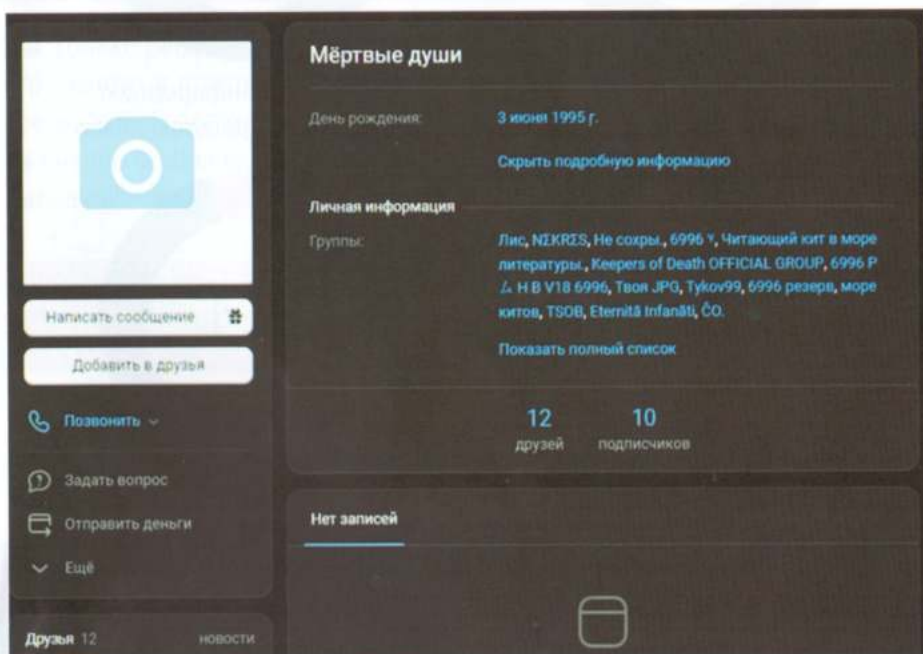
Мёртвые души

День рождения: 3 июня 1995 г.

Скрыть подробную информацию

Личная информация

Группы: Лис, NΣKRΣS, Не сохры., 6996 ᵞ, Читающий кит в море литературы., Keepers of Death OFFICIAL GROUP, 6996 Р ⍙ Н В V18 6996, Твоя JPG, Tykov99, 6996 резерв, море китов, TSOB, Eternità Infanăti, ČO.

Показать полный список

12 друзей

10 подписчиков

Написать сообщение

Добавить в друзья

Позвонить

Задать вопрос

Отправить деньги

Ещё

Нет записей

Друзья 12

новости